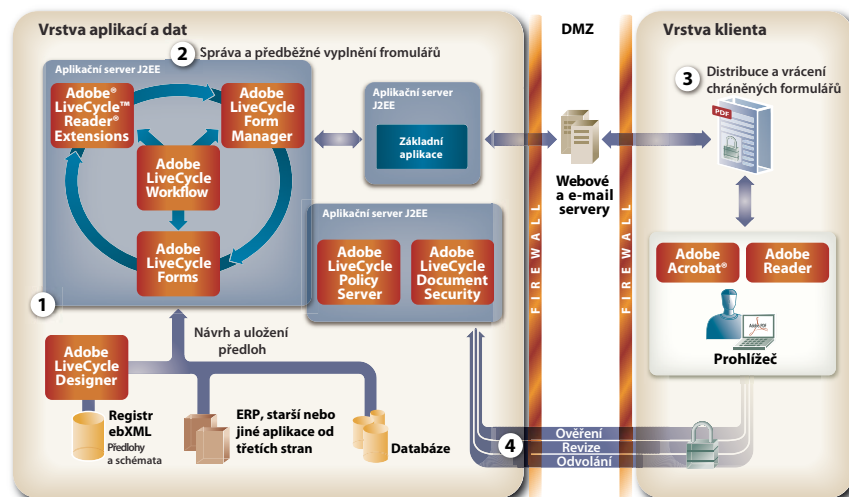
Vrstva aplikací a dat

DMZ

Vrstva klienta

2 Správa a předběžné vyplnění fromulářů

Aplikační server J2EE

Adobe® LiveCycle™ Reader® Extensions

Adobe LiveCycle Form Manager

Adobe LiveCycle Workflow

Adobe LiveCycle Forms

Aplikační server J2EE

Základní aplikace

3 Distribuce a vrácení chráněných formulářů

PDF

Webové a e-mail servery

Aplikační server J2EE

Adobe LiveCycle Policy Server

Adobe LiveCycle Document Security

FIREWALL

FIREWALL

Adobe Acrobat®

Adobe Reader

1

Návrh a uložení předloh

Prohlížeč

Adobe LiveCycle Designer

Registr ebXML
Předlohy a schémata

ERP, starší nebo jiné aplikace od třetích stran

Databáze

4

Ověření
Revize
Odvolání